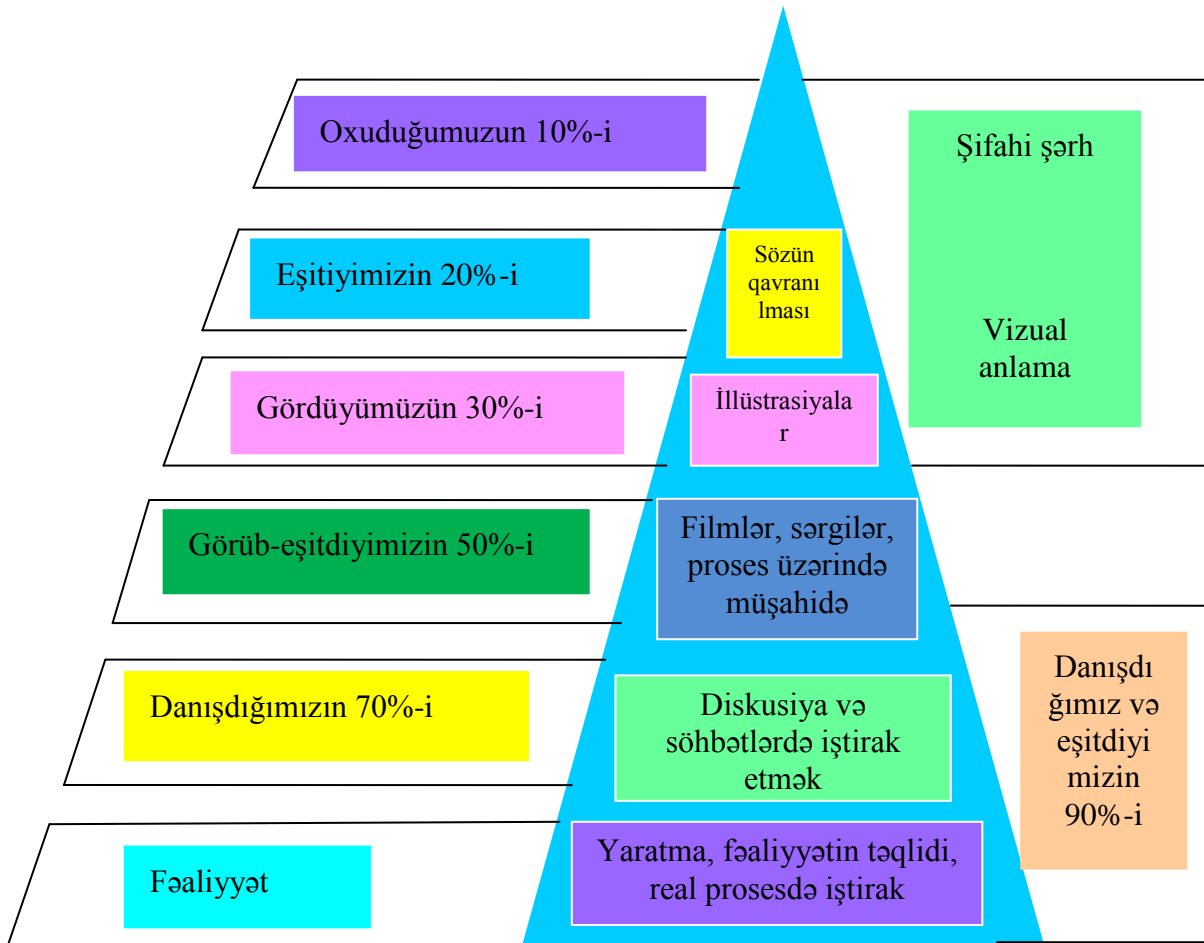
Oxuduğumuzun 10%-i

Şifahi şərh

Eşitiyimizin 20%-i

Sözün qavranılması

Vizual anlama

Gördüyümüzün 30%-i

İllüstrasiyalar

Görüb-eşitdiyimizin 50%-i

Filmlər, sərgilər, proses üzərində müşahidə

Danışdığımızın 70%-i

Diskusiya və söhbətlərdə iştirak etmək

Danışdığımız və eşitdiyimizin 90%-i

Fəaliyyət

Yaratma, fəaliyyətin təqlidi, real prosesdə iştirak